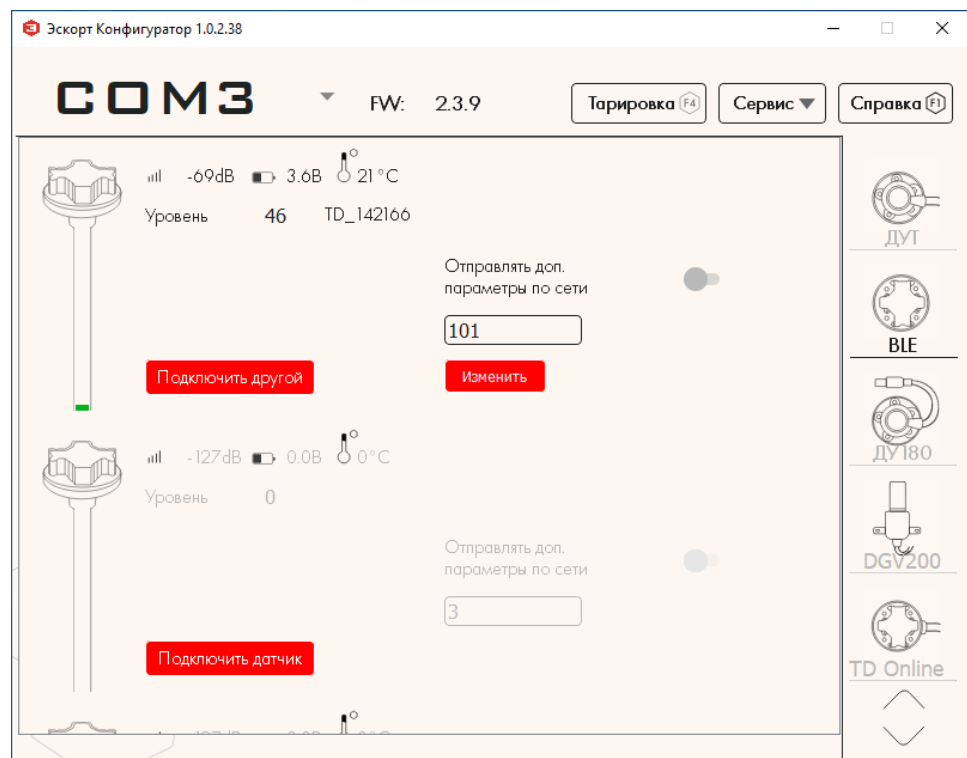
Эскорт Конфигуратор 1.0.2.38

COM3

FW: 2.3.9

Тарировка F4

Сервис

Справка F1

-69dB 3.6B 21°C

Уровень 46 TD_142166

Отправлять доп. параметры по сети

101

Изменить

Подключить другой

-127dB 0.0B 0°C

Уровень 0

Отправлять доп. параметры по сети

3

Подключить датчик

ДУТ

BLE

ДУ180

DGV200

TD Online